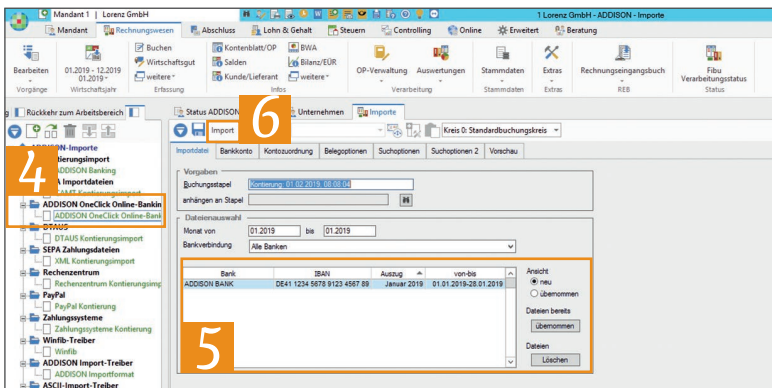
Mandant 1 | Lorenz GmbH

1 Lorenz GmbH - ADDISON - Importe

Mandant | Rechnungswesen | Abschluss | Lohn & Gehalt | Steuern | Controlling | Online | Erweitert | Beratung

Bearbeiten | 01.2019 - 12.2019 01.2019 | Buchen | Wirtschaftsgut | weitere | Kontenblatt/OP | Salden | Kunde/Lieferant | BWA | Bilanz/EÜR | weitere | OP-Verwaltung | Auswertungen | Stammdaten | Extras | Rechnungseingangsbuch | Fibu Verarbeitungsstatus

Vorgänge | Wirtschaftsjahr | Erfassung | Infos | Verarbeitung | Stammdaten | Extras | REB | Status

Rückkehr zum Arbeitsbereich

Status ADDISON | Unternehmen | Importe

6

Import

Kreis 0: Standardbuchungskreis

4

ADDISON-Importe
Kontierungsimport
ADDISON Banking
A Importdateien
AMT Kontierungsimport
ADDISON OneClick Online-Bankin
ADDISON OneClick Online-Bank
DTAUS
DTAUS Kontierungsimport
SEPA Zahlungsdateien
XML Kontierungsimport
Rechenzentrum
Rechenzentrum Kontierungsimp
PayPal
PayPal Kontierung
Zahlungssysteme
Zahlungssysteme Kontierung
Winfib-Treiber
Winfib
ADDISON Import-Treiber
ADDISON Importformat
ASCII-Import-Treiber

Importdatei | Bankkonto | Kontozuordnung | Belegoptionen | Suchoptionen | Suchoptionen 2 | Vorschau

Vorgaben
Buchungsstapel: Kontierung: 01.02.2019, 08:08:04
anhängen an Stapel

Dateienauswahl
Monat von: 01.2019 bis 01.2019
Bankverbindung: Alle Banken

| Bank | IBAN | Auszug | von-bis |
|---|---|---|---|
| ADDISON BANK | DE41 1234 5678 9123 4567 89 | Januar 2019 | 01.01.2019-28.01.2019 |

5

Ansicht
neu
übernommen
Dateien bereits
übernommen
Dateien
Löschen